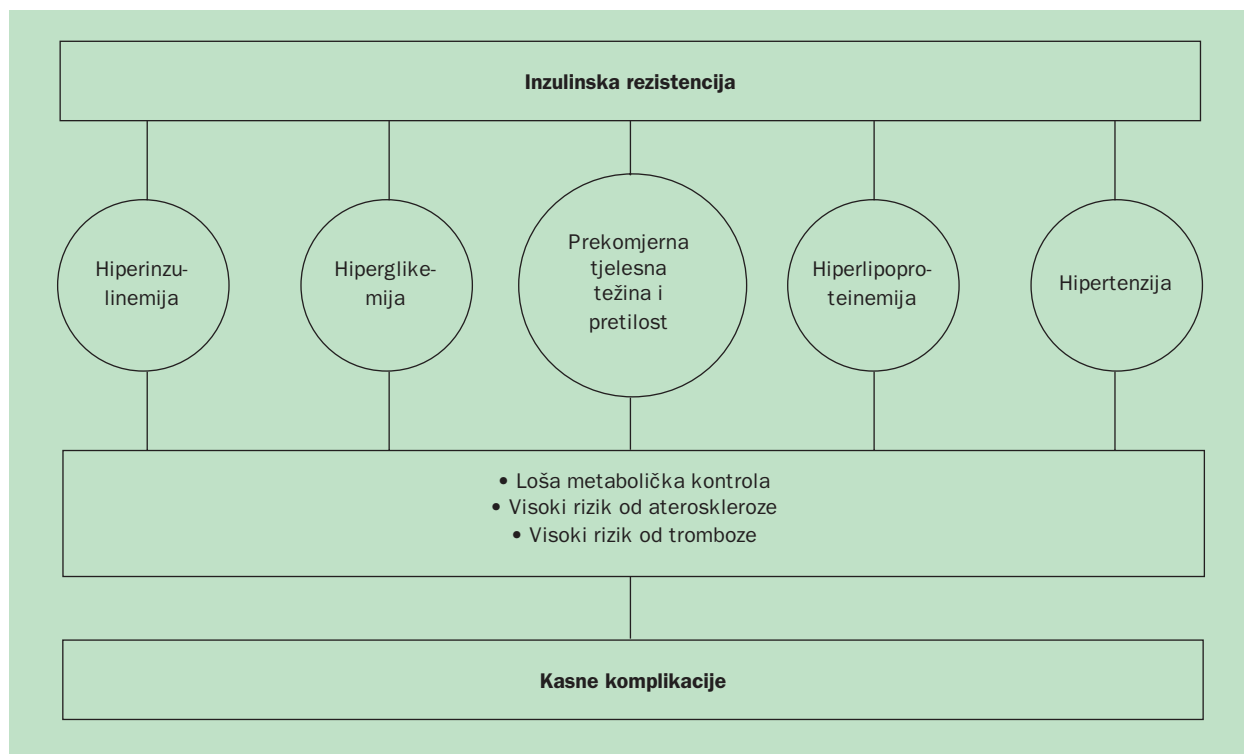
Inzulinska rezistencija

Hiperinzulinemija

Hiperglikemija

Prekomjerna tjelesna težina i pretilost

Hiperlipoproteinemija

Hipertenzija

• Loša metabolička kontrola
• Visoki rizik od ateroskleroze
• Visoki rizik od tromboze

Kasne komplikacije